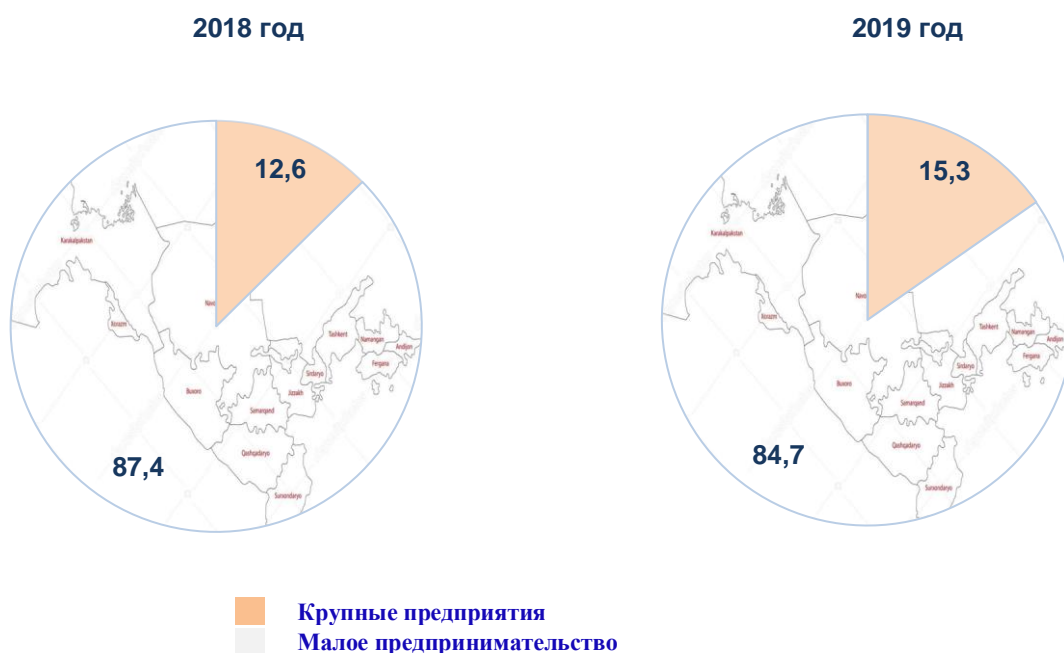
2018 год

12,6

Karakalpakstan

Navoi

Xorazm

Buxoro

Samarqand

Jizzakh

Sirdaryo

Tashkent

Namangan

Andijon

Fergana

Qashqadaryo

Surxondaryo

87,4

2019 год

15,3

Karakalpakstan

Navoi

Xorazm

Buxoro

Samarqand

Jizzakh

Sirdaryo

Tashkent

Namangan

Andijon

Fergana

Qashqadaryo

Surxondaryo

84,7

Крупные предприятия
Малое предпринимательство